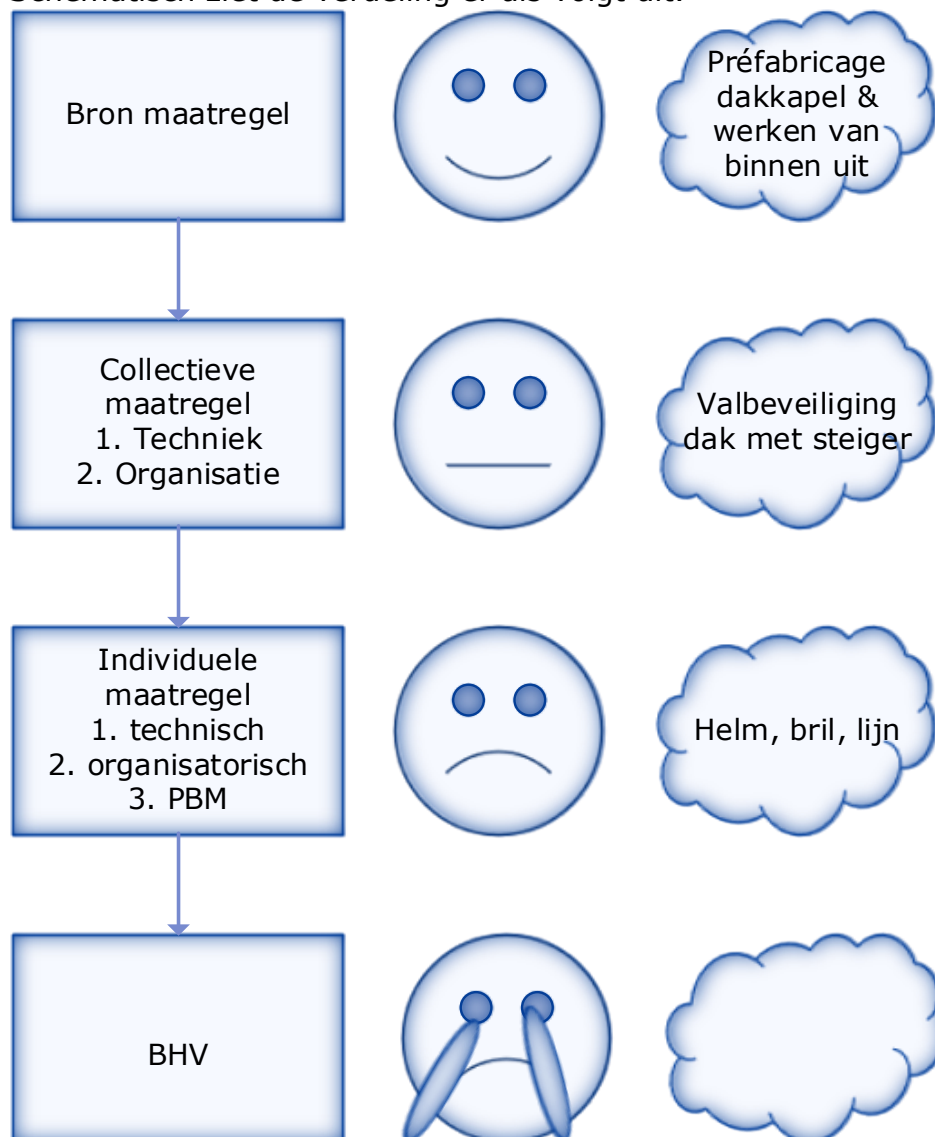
Schematisch ziet de verdeling er als volgt uit:

Bron maatregel

Préfabricage dakkapel & werken van binnen uit

Collectieve maatregel
1. Techniek
2. Organisatie

Valbeveiliging dak met steiger

Individuele maatregel
1. technisch
2. organisatorisch
3. PBM

Helm, bril, lijn

BHV